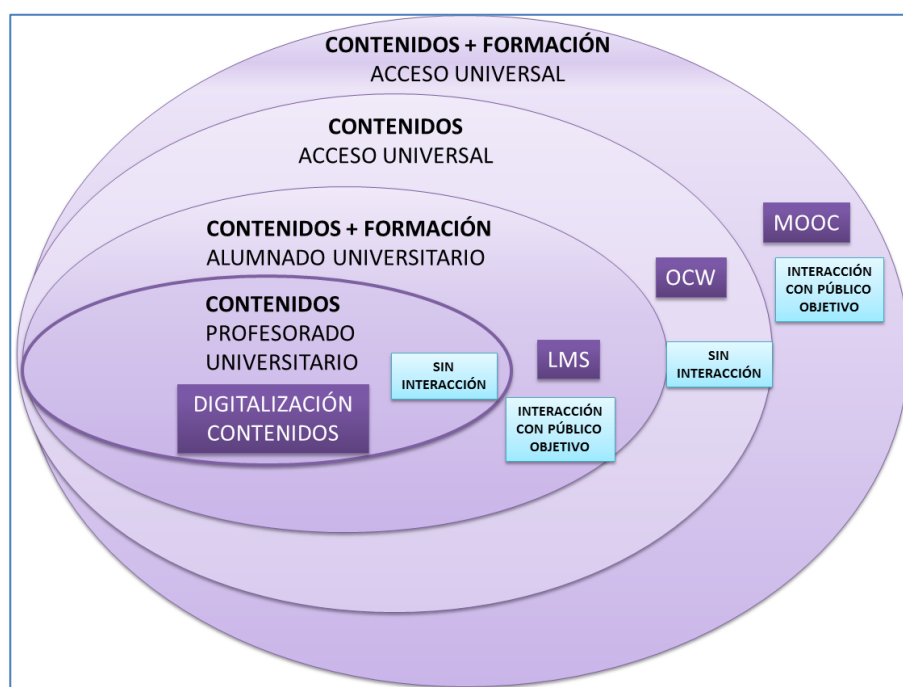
CONTENIDOS + FORMACIÓN
ACCESO UNIVERSAL

CONTENIDOS
ACCESO UNIVERSAL

CONTENIDOS + FORMACIÓN
ALUMNADO UNIVERSITARIO

CONTENIDOS
PROFESORADO
UNIVERSITARIO

DIGITALIZACIÓN
CONTENIDOS

SIN
INTERACCIÓN

LMS

INTERACCIÓN
CON PÚBLICO
OBJETIVO

OCW

SIN
INTERACCIÓN

MOOC

INTERACCIÓN
CON PÚBLICO
OBJETIVO